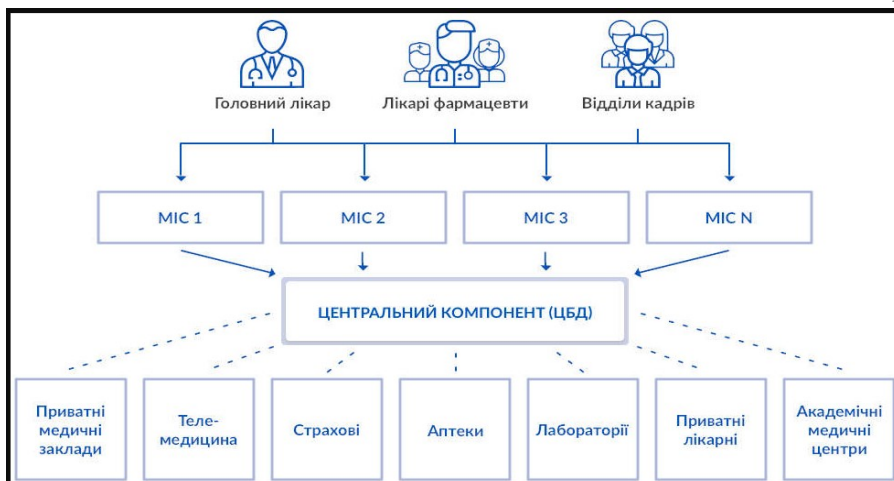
Головний лікар
Лікарі фармацевти
Відділи кадрів

МІС 1
МІС 2
МІС 3
МІС N

ЦЕНТРАЛЬНИЙ КОМПОНЕНТ (ЦБД)

Приватні медичні заклади
Теле-медицина
Страхові
Аптеки
Лабораторії
Приватні лікарні
Академічні медичні центри